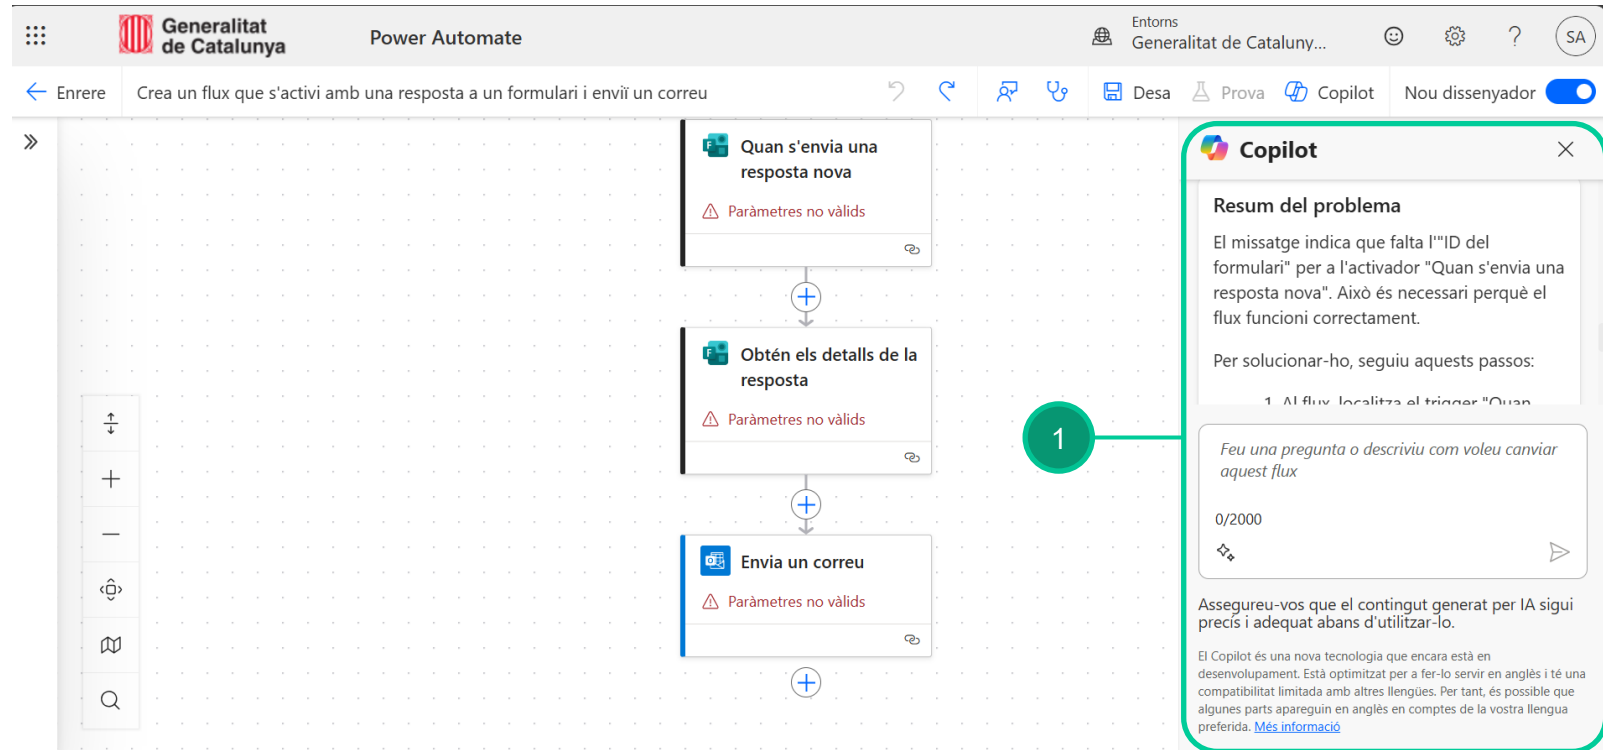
Generalitat de Catalunya Power Automate

Entorns
Generalitat de Cataluny...

SA

Enrere Crea un flux que s'activi amb una resposta a un formulari i enviï un correu

Desa Prova Copilot Nou dissenyador

Quan s'envia una resposta nova
Paràmetres no vàlids

Obtén els detalls de la resposta
Paràmetres no vàlids

Envia un correu
Paràmetres no vàlids

1

Copilot

Resum del problema

El missatge indica que falta l'"ID del formulari" per a l'activador "Quan s'envia una resposta nova". Això és necessari perquè el flux funcioni correctament.

Per solucionar-ho, seguiu aquests passos:

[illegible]

Feu una pregunta o descriviu com voleu canviar aquest flux

0/2000

Assegureu-vos que el contingut generat per IA sigui precís i adequat abans d'utilitzar-lo.

El Copilot és una nova tecnologia que encara està en desenvolupament. Està optimitzat per a fer-lo servir en anglès i té una compatibilitat limitada amb altres llengües. Per tant, és possible que algunes parts apareguin en anglès en comptes de la vostra llengua preferida. Més informació